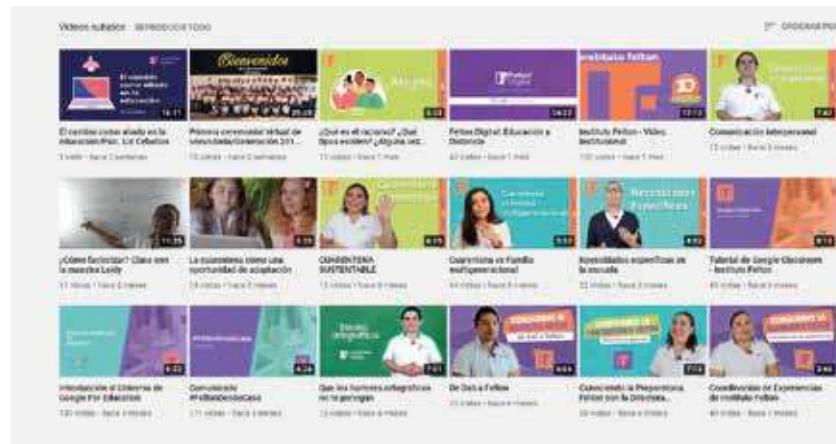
Videos subidos REPRODUCIR TODO

ORDENAR POR

El cambio como aliado en la educación Por: Liz Ceballos
5 vistas • hace 2 semanas

Bienvenidos

Primera ceremonia virtual de bienvenida Generación 201...
15 vistas • hace 2 semanas

¿Qué es el racismo? ¿Qué tipos existen? ¿Alguna vez...
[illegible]

Felton Digital: Educación a Distancia
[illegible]

Instituto Felton

Instituto Felton - Video Institucional
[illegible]

Comunicación Interpersonal
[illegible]

¿Cómo factorizar? Clase con la maestra Leidy
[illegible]

La cuarentena como una oportunidad de adaptación
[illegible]

CUARENTENA SUSTENTABLE
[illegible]

Cuarentena en Familia multigeneracional
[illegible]

Necesidades Específicas

Necesidades específicas en la escuela
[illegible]

Tutorial de Google Classroom - Instituto Felton
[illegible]

Introducción al Universo de Google For Education
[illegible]

Comunicado #FeltonDesdeCasa
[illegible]

Que los humores ortográficos no te persigan
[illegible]

De Dos a Felton
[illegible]

Conociendo la Preparatoria Felton con la Directora...
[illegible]

Coordinación de Experiencias del Instituto Felton
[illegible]